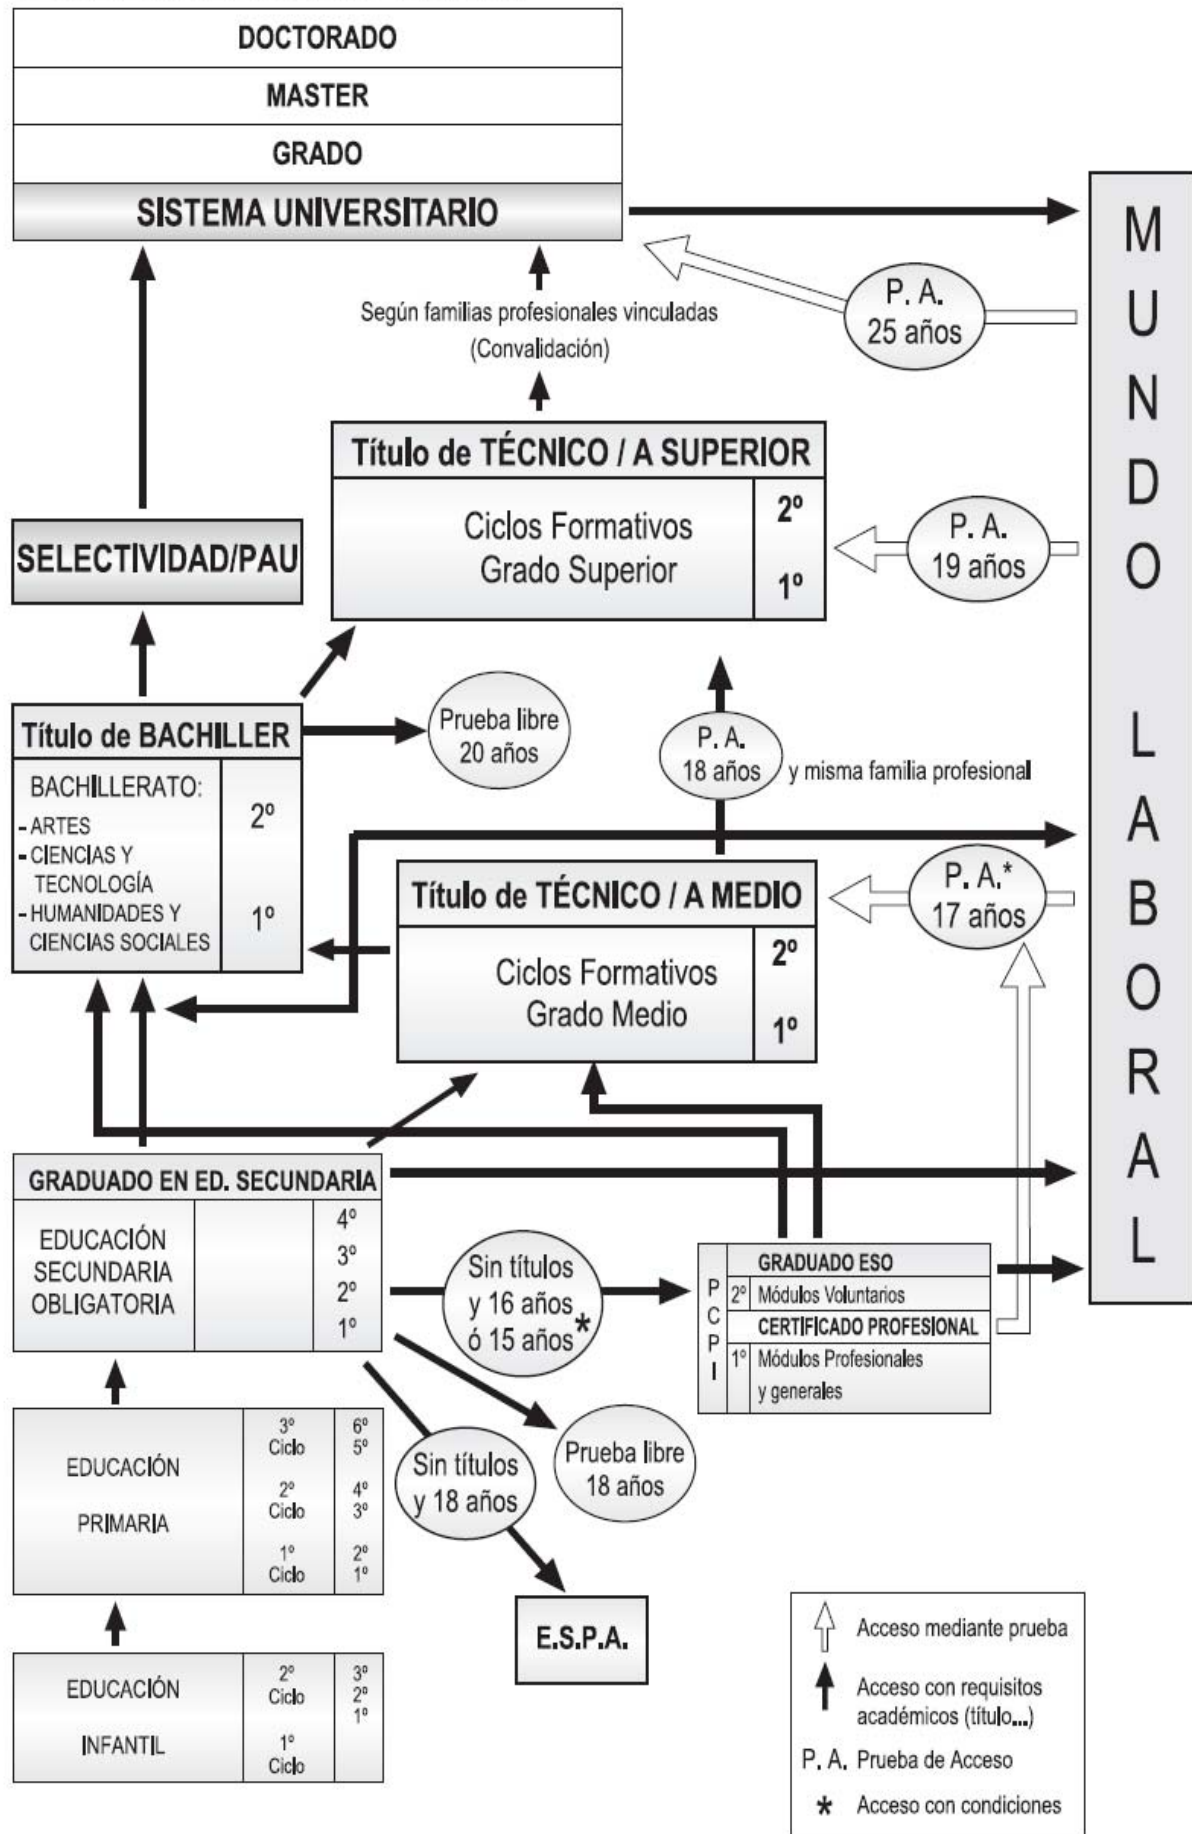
DOCTORADO
MASTER
GRADO
SISTEMA UNIVERSITARIO

MUNDO LABORAL

Según familias profesionales vinculadas (Convalidación)

P. A. 25 años

Título de TÉCNICO / A SUPERIOR
Ciclos Formativos Grado Superior
2º
1º

P. A. 19 años

SELECTIVIDAD/PAU

Título de BACHILLER
BACHILLERATO:
- ARTES
- CIENCIAS Y TECNOLOGÍA
- HUMANIDADES Y CIENCIAS SOCIALES
2º
1º

Prueba libre 20 años

P. A. 18 años y misma familia profesional

Título de TÉCNICO / A MEDIO
Ciclos Formativos Grado Medio
2º
1º

P. A.* 17 años

GRADUADO EN ED. SECUNDARIA
EDUCACIÓN SECUNDARIA OBLIGATORIA
4º
3º
2º
1º

Sin títulos y 16 años ó 15 años*

PCPI
GRADUADO ESO
2º Módulos Voluntarios
CERTIFICADO PROFESIONAL
1º Módulos Profesionales y generales

EDUCACIÓN PRIMARIA
3º Ciclo 6º 5º
2º Ciclo 4º 3º
1º Ciclo 2º 1º

Sin títulos y 18 años

Prueba libre 18 años

E.S.P.A.

EDUCACIÓN INFANTIL
2º Ciclo 3º 2º 1º
1º Ciclo

Acceso mediante prueba
Acceso con requisitos académicos (título...)
P. A. Prueba de Acceso
* Acceso con condiciones